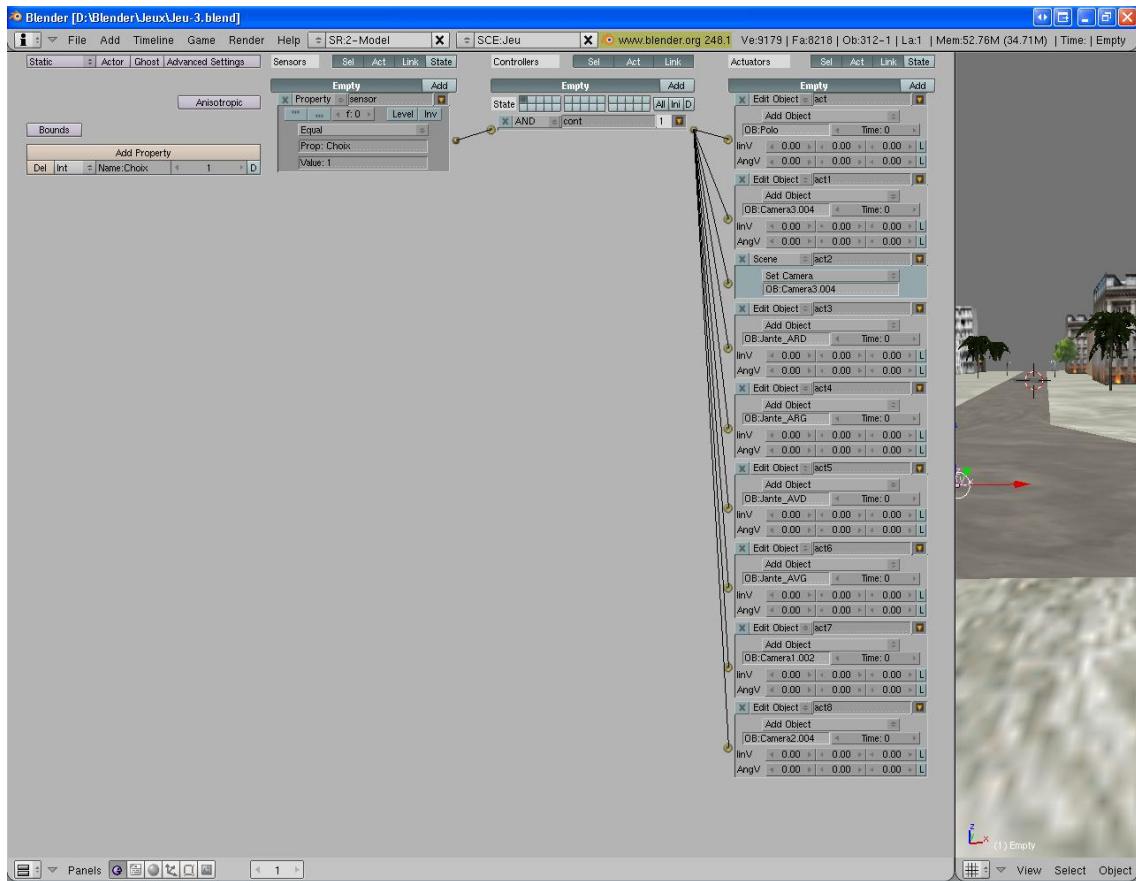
Blender [D:\Blender\Jeux\Jeu-3.blend]

File Add Timeline Game Render Help SR:2-Model SCE:Jeu www.blender.org 248.1 Ve:9179 | Fa:8218 | Ob:312-1 | La:1 | Mem:52.76M (34.71M) | Time: | Empty

Static Actor Ghost Advanced Settings

Anisotropic

Bounds

Add Property

Del Int Name:Choix 1 D

Sensors Sel Act Link State

Empty Add

Property sensor

f: 0 Level Inv

Equal

Prop: Choix

Value: 1

Controllers Sel Act Link

Empty Add

State All Ini D

AND cont 1

Actuators Sel Act Link State

Empty Add

Edit Object act
Add Object
OB:Polo Time: 0
linV 0.00 0.00 0.00 L
AngV 0.00 0.00 0.00 L

Edit Object act1
Add Object
OB:Camera3.004 Time: 0
linV 0.00 0.00 0.00 L
AngV 0.00 0.00 0.00 L

Scene act2
Set Camera
OB:Camera3.004

Edit Object act3
Add Object
OB:Jante_ARD Time: 0
linV 0.00 0.00 0.00 L
AngV 0.00 0.00 0.00 L

Edit Object act4
Add Object
OB:Jante_ARG Time: 0
linV 0.00 0.00 0.00 L
AngV 0.00 0.00 0.00 L

Edit Object act5
Add Object
OB:Jante_AVD Time: 0
linV 0.00 0.00 0.00 L
AngV 0.00 0.00 0.00 L

Edit Object act6
Add Object
OB:Jante_AVG Time: 0
linV 0.00 0.00 0.00 L
AngV 0.00 0.00 0.00 L

Edit Object act7
Add Object
OB:Camera1.002 Time: 0
linV 0.00 0.00 0.00 L
AngV 0.00 0.00 0.00 L

Edit Object act8
Add Object
OB:Camera2.004 Time: 0
linV 0.00 0.00 0.00 L
AngV 0.00 0.00 0.00 L

(1) Empty

Panels 1

View Select Object